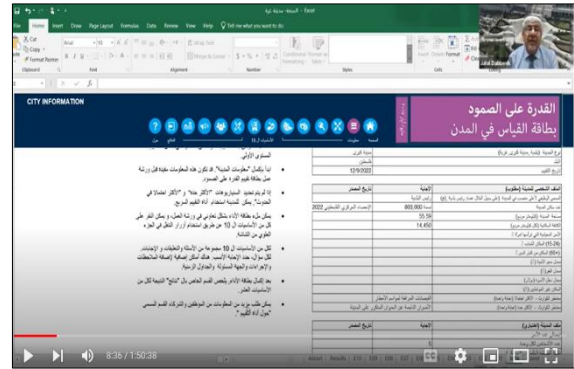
File Home Insert Draw Page Layout Formulas Data Review View Help Tell me what you want to do

Cut
Copy
Format Painter
Clipboard
Font
Alignment
Wrap Text
Merge & Center
Number
Conditional Formatting
Format as Table
Styles
Cells
Editing

Jalal Dabbeek

CITY INFORMATION

القدرة على الصمود
بطاقة القياس في المدن

المستوى الأولي

ابدأ بتكملة "معلومات المدينة". قد تكون هذه المعلومات مفيدة قبل ورشة عمل بطاقة تقييم القدرة على الصمود.

إذا لم يتم تحديد السيناريوهات "الأكثر حدة" و "الأكثر احتمالا في الحدوث" يمكن للمدينة استخدام أداة التقييم السريع.

يمكن ملء بطاقة الأداء بشكل تعاوني في ورشة العمل، ويمكن النظر على كل من الأساسيات الـ 10 عن طريق استخدام أزرار التنقل في الجزء العلوي من الشاشة.

لكل من الأساسيات الـ 10 مجموعة من الأسئلة والتعليقات والإجتهادات لكل سؤال، جدد الإجابة الأنسب. هناك أماكن إضافية لإضافة الملاحظات والإجراءات والجهة المسئولة والجداول الزمنية.

بعد إكمال بطاقة الأداء يلخص القسم الخاص بك "نتائج" النتيجة لكل من الأساسيات العشر.

يمكن طلب مزيد من المعلومات من الموظفين والشركاء القسم المسمى "حول أداة التقييم".

اسم المدينة
البلد
تاريخ التقييم
12/9/2022
فلسطين

الملف الشخصي للمدينة (مطلوب)
الإجابة
تاريخ المصدر
800,000
الجهاز المركزي للإحصاء الفلسطيني 2022
55.56
14,450

8:36 / 1:50:38